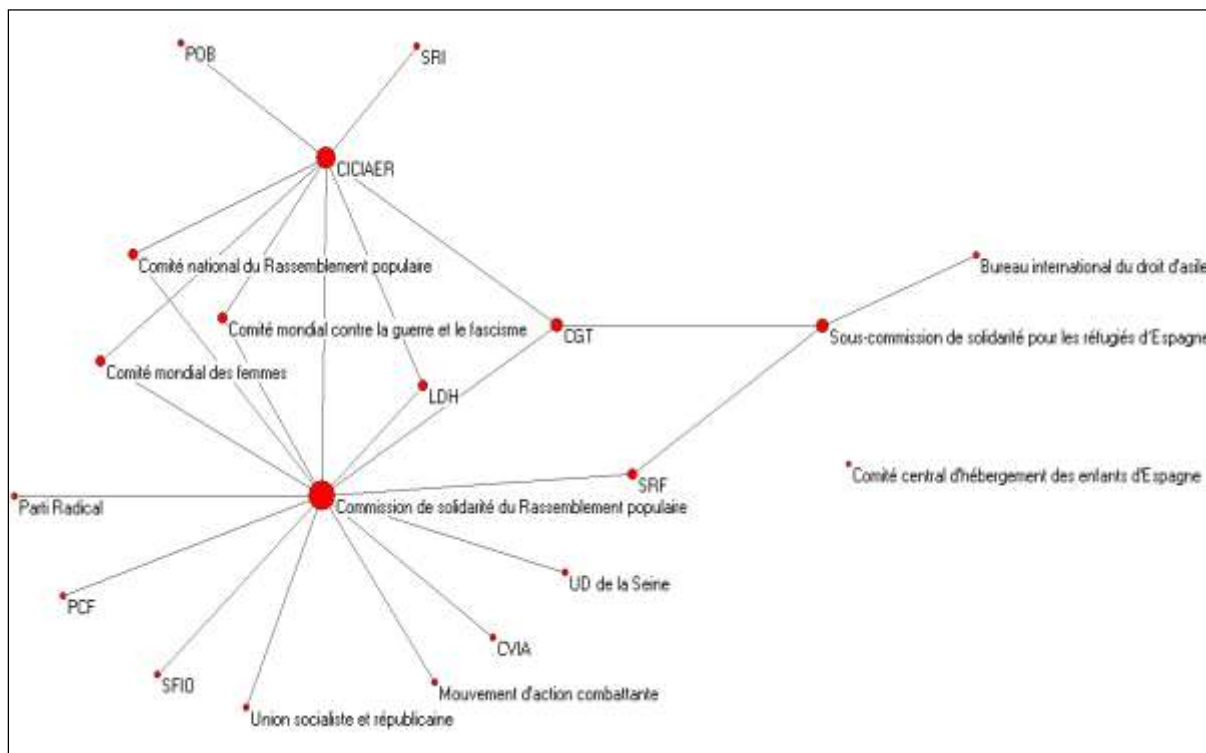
POB

SRI

CICIAER

Comité national du Rassemblement populaire

Bureau international du droit d'asile

Comité mondial contre la guerre et le fascisme

CGT

Sous-commission de solidarité pour les réfugiés d'Espagne

Comité mondial des femmes

LDH

SRF

Comité central d'hébergement des enfants d'Espagne

Parti Radical

Commission de solidarité du Rassemblement populaire

UD de la Seine

PCF

CVIA

SFIO

Mouvement d'action combattante

Union socialiste et républicaine